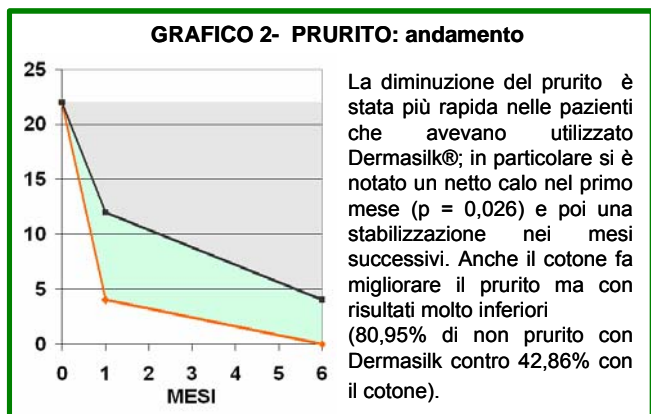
GRAFICO 2- PRURITO: andamento

25
20
15
10
5
0
0 1 2 3 4 5 6
MESI

La diminuzione del prurito è stata più rapida nelle pazienti che avevano utilizzato Dermasilk®; in particolare si è notato un netto calo nel primo mese (p = 0,026) e poi una stabilizzazione nei mesi successivi. Anche il cotone fa migliorare il prurito ma con risultati molto inferiori (80,95% di non prurito con Dermasilk contro 42,86% con il cotone).